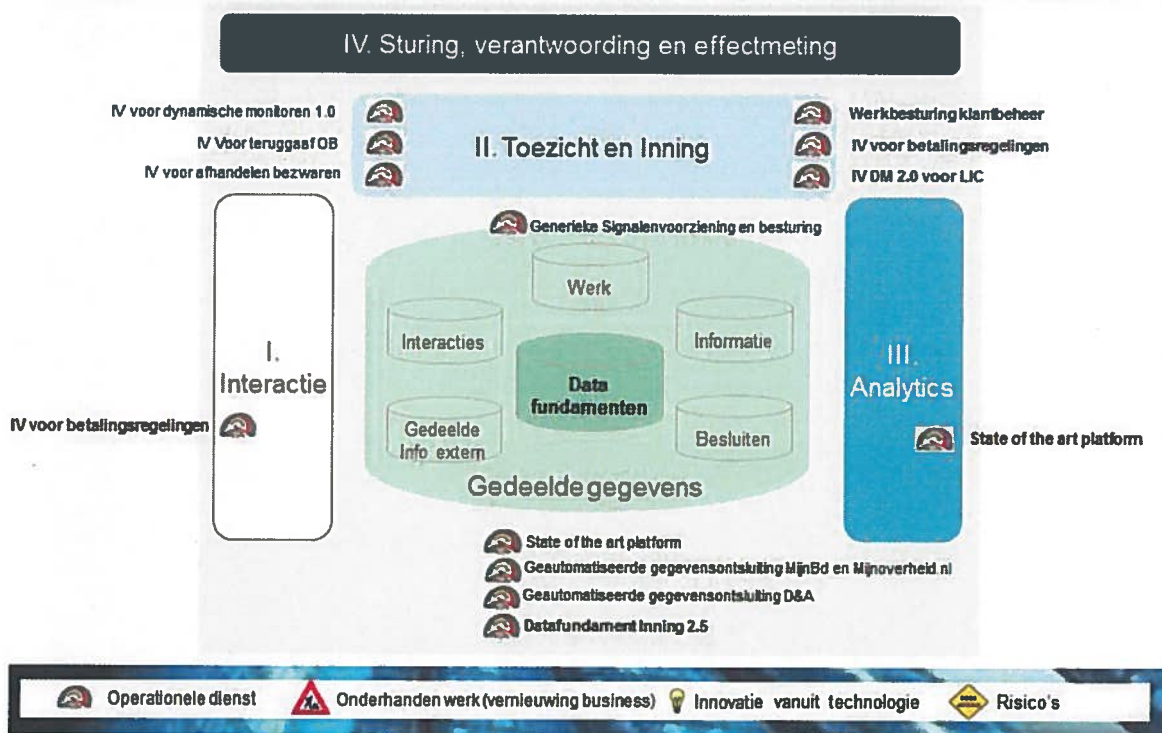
IV. Sturing, verantwoording en effectmeting

IV voor dynamische monitoren 1.0
IV Voor teruggaaf OB
IV voor afhandelen bezwaren

II. Toezicht en Inning

Werkbesturing klantbeheer
IV voor betalingsregelingen
IV DM 2.0 voor LIC

Generieke Signalenvoorziening en besturing

I. Interactie

IV voor betalingsregelingen

Werk
Interacties
Informatie
Data fundamenten
Gedeelde Info extern
Besluiten
Gedeelde gegevens

III. Analytics

State of the art platform

State of the art platform
Geautomatiseerde gegevensontsluiting MijnBd en Mijnoverheid.nl
Geautomatiseerde gegevensontsluiting D&A
Datafundament Inning 2.5

Operationele dienst
Onderhanden werk (vernieuwing business)
Innovatie vanuit technologie
Risico's